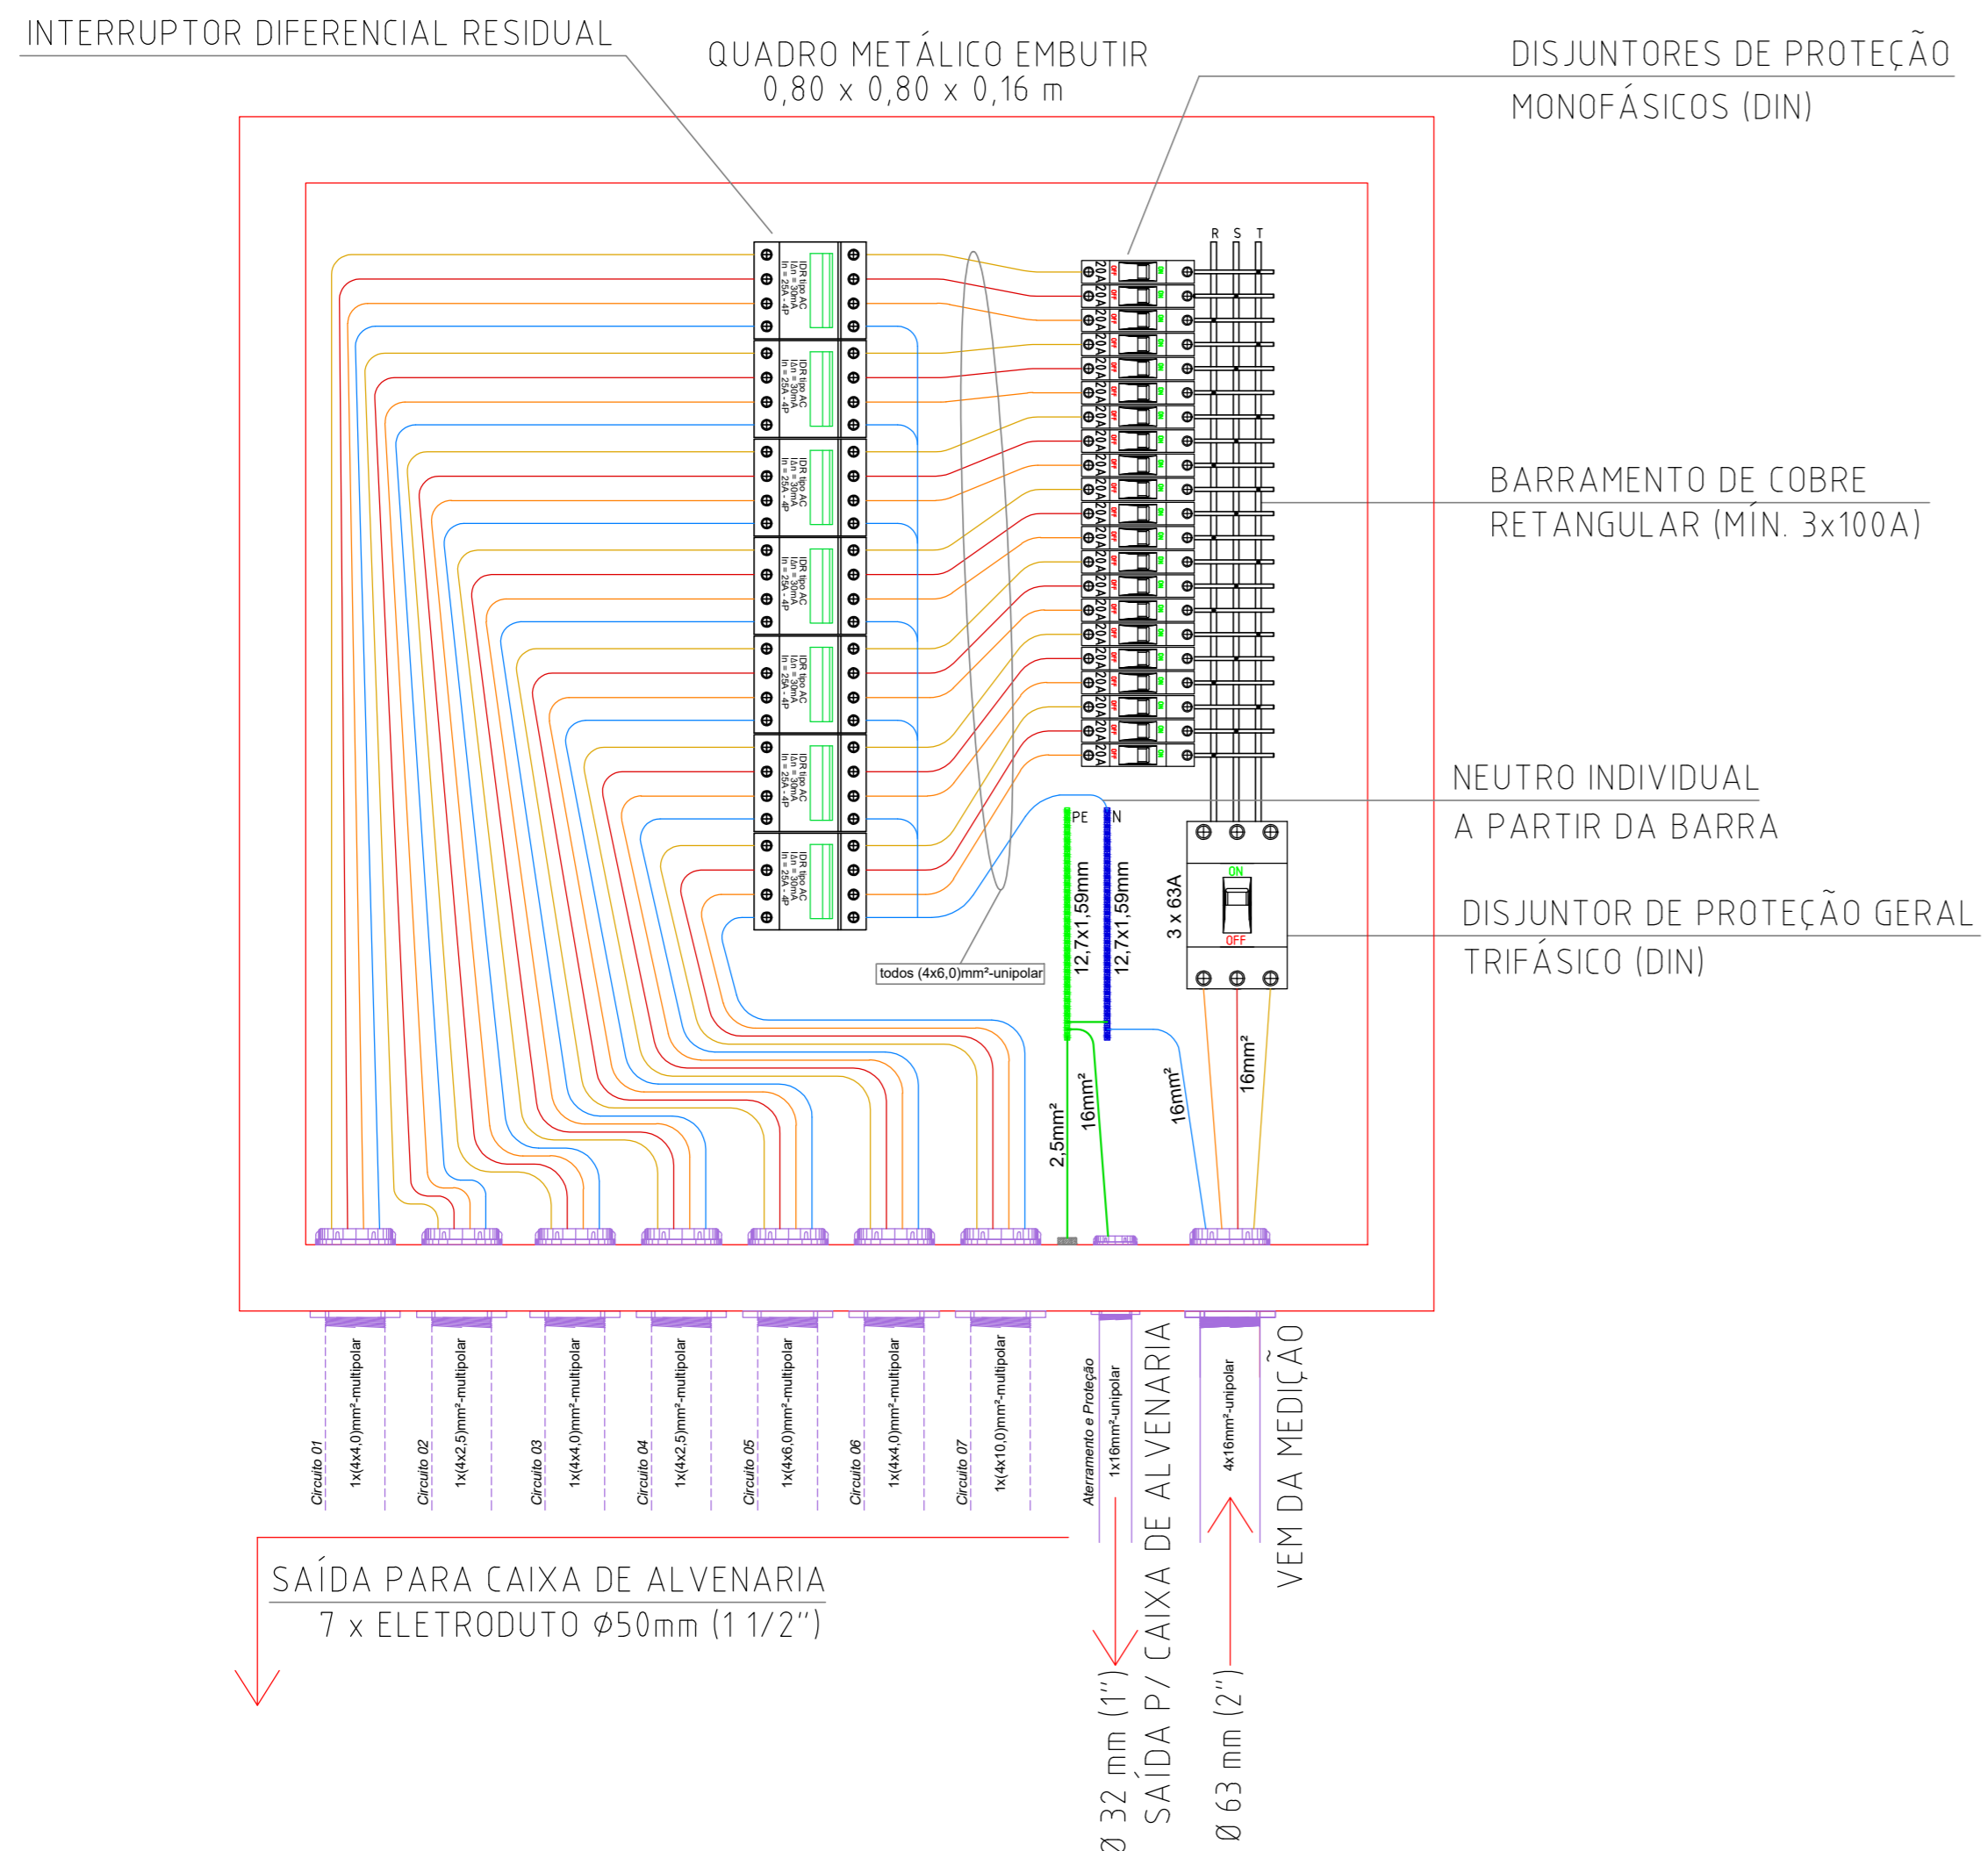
INTERRUPTOR DIFERENCIAL RESIDUAL

QUADRO METÁLICO EMBUTIR
0,80 x 0,80 x 0,16 m

DISJUNTORES DE PROTEÇÃO
MONOFÁSICOS (DIN)

R S T

IDR tipo AC
IΔn = 30mA
In = 25A - 4P

IDR tipo AC
IΔn = 30mA
In = 25A - 4P

IDR tipo AC
IΔn = 30mA
In = 25A - 4P

IDR tipo AC
IΔn = 30mA
In = 25A - 4P

IDR tipo AC
IΔn = 30mA
In = 25A - 4P

IDR tipo AC
IΔn = 30mA
In = 25A - 4P

IDR tipo AC
IΔn = 30mA
In = 25A - 4P

20A 20A 20A 20A 20A 20A 20A 20A 20A 20A 20A 20A 20A 20A 20A 20A 20A 20A 20A 20A 20A

BARRAMENTO DE COBRE
RETANGULAR (MÍN. 3x100A)

NEUTRO INDIVIDUAL
A PARTIR DA BARRA

PE N

12,7x1,59mm 12,7x1,59mm

3 x 63A

ON
OFF

DISJUNTOR DE PROTEÇÃO GERAL
TRIFÁSICO (DIN)

todos (4x6,0)mm²-unipolar

2,5mm² 16mm² 16mm² 16mm²

Circuito 01 1x(4x4,0)mm²-multipolar
Circuito 02 1x(4x2,5)mm²-multipolar
Circuito 03 1x(4x4,0)mm²-multipolar
Circuito 04 1x(4x2,5)mm²-multipolar
Circuito 05 1x(4x6,0)mm²-multipolar
Circuito 06 1x(4x4,0)mm²-multipolar
Circuito 07 1x(4x10,0)mm²-multipolar
Aterramento e Proteção 1x16mm²-unipolar
4x16mm²-unipolar

SAÍDA PARA CAIXA DE ALVENARIA
7 x ELETRODUTO Ø50mm (1 1/2")

Ø 32 mm (1")
SAÍDA P/ CAIXA DE ALVENARIA

Ø 63 mm (2")
VEM DA MEDIÇÃO